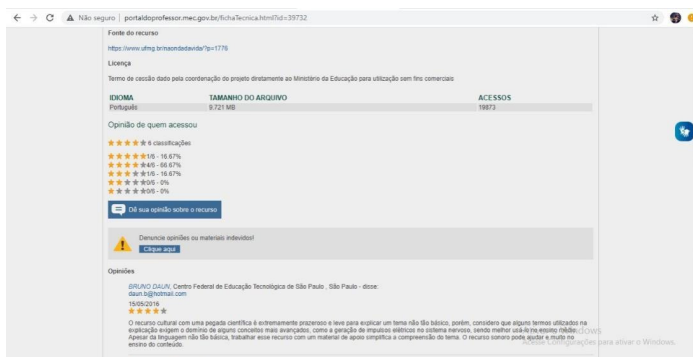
Não seguro | portaldoprofessor.mec.gov.br/fichaTecnica.html?id=39732

Fonte do recurso

https://www.ufmg.br/naondadavida/?p=1776

Licença

Termo de cessão dado pela coordenação do projeto diretamente ao Ministério da Educação para utilização sem fins comerciais

| IDIOMA | TAMANHO DO ARQUIVO | ACESSOS |
|---|---|---|
| Português | 9.721 MB | 19873 |

Opinião de quem acessou

6 classificações

1/6 - 16.67%
4/6 - 66.67%
1/6 - 16.67%
0/6 - 0%
0/6 - 0%

Dê sua opinião sobre o recurso

Denuncie opiniões ou materiais indevidos!
Clique aqui

Opiniões

BRUNO DAUN, Centro Federal de Educação Tecnológica de São Paulo , São Paulo - disse:
daun.b@hotmail.com
15/05/2016

O recurso cultural com uma pegada científica é extremamente prazeroso e leve para explicar um tema não tão básico, porém, considero que alguns termos utilizados na explicação exigem o domínio de alguns conceitos mais avançados, como a geração de impulsos elétricos no sistema nervoso, sendo melhor usá-lo no ensino médio. Apesar da linguagem não tão básica, trabalhar esse recurso com um material de apoio simplifica a compreensão do tema. O recurso sonoro pode ajudar e muito no ensino do conteúdo.

Acesse Configurações para ativar o Windows.